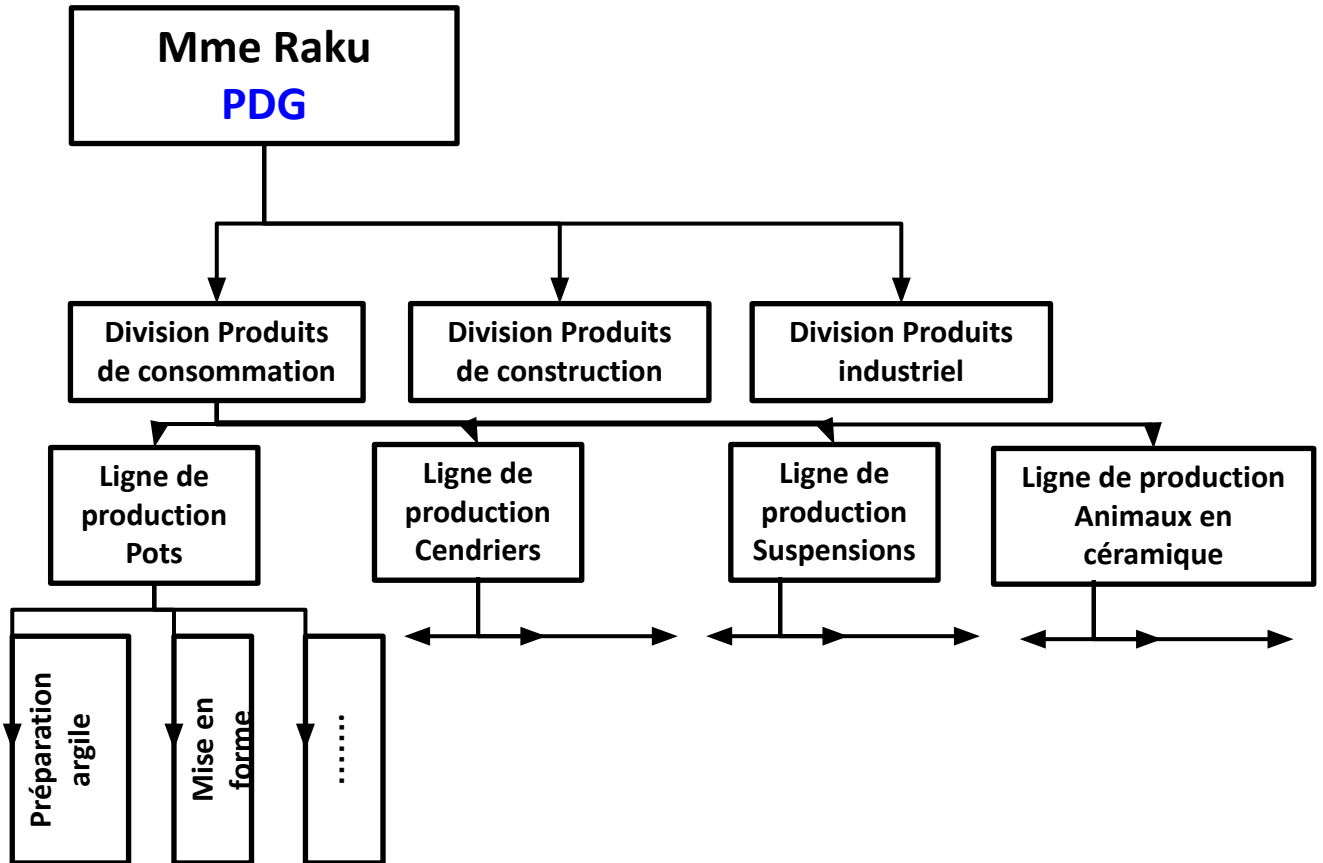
Mme Raku
PDG

Division Produits de consommation

Division Produits de construction

Division Produits industriel

Ligne de production Pots

Ligne de production Cendriers

Ligne de production Suspensions

Ligne de production Animaux en céramique

Préparation argile

Mise en forme

.......